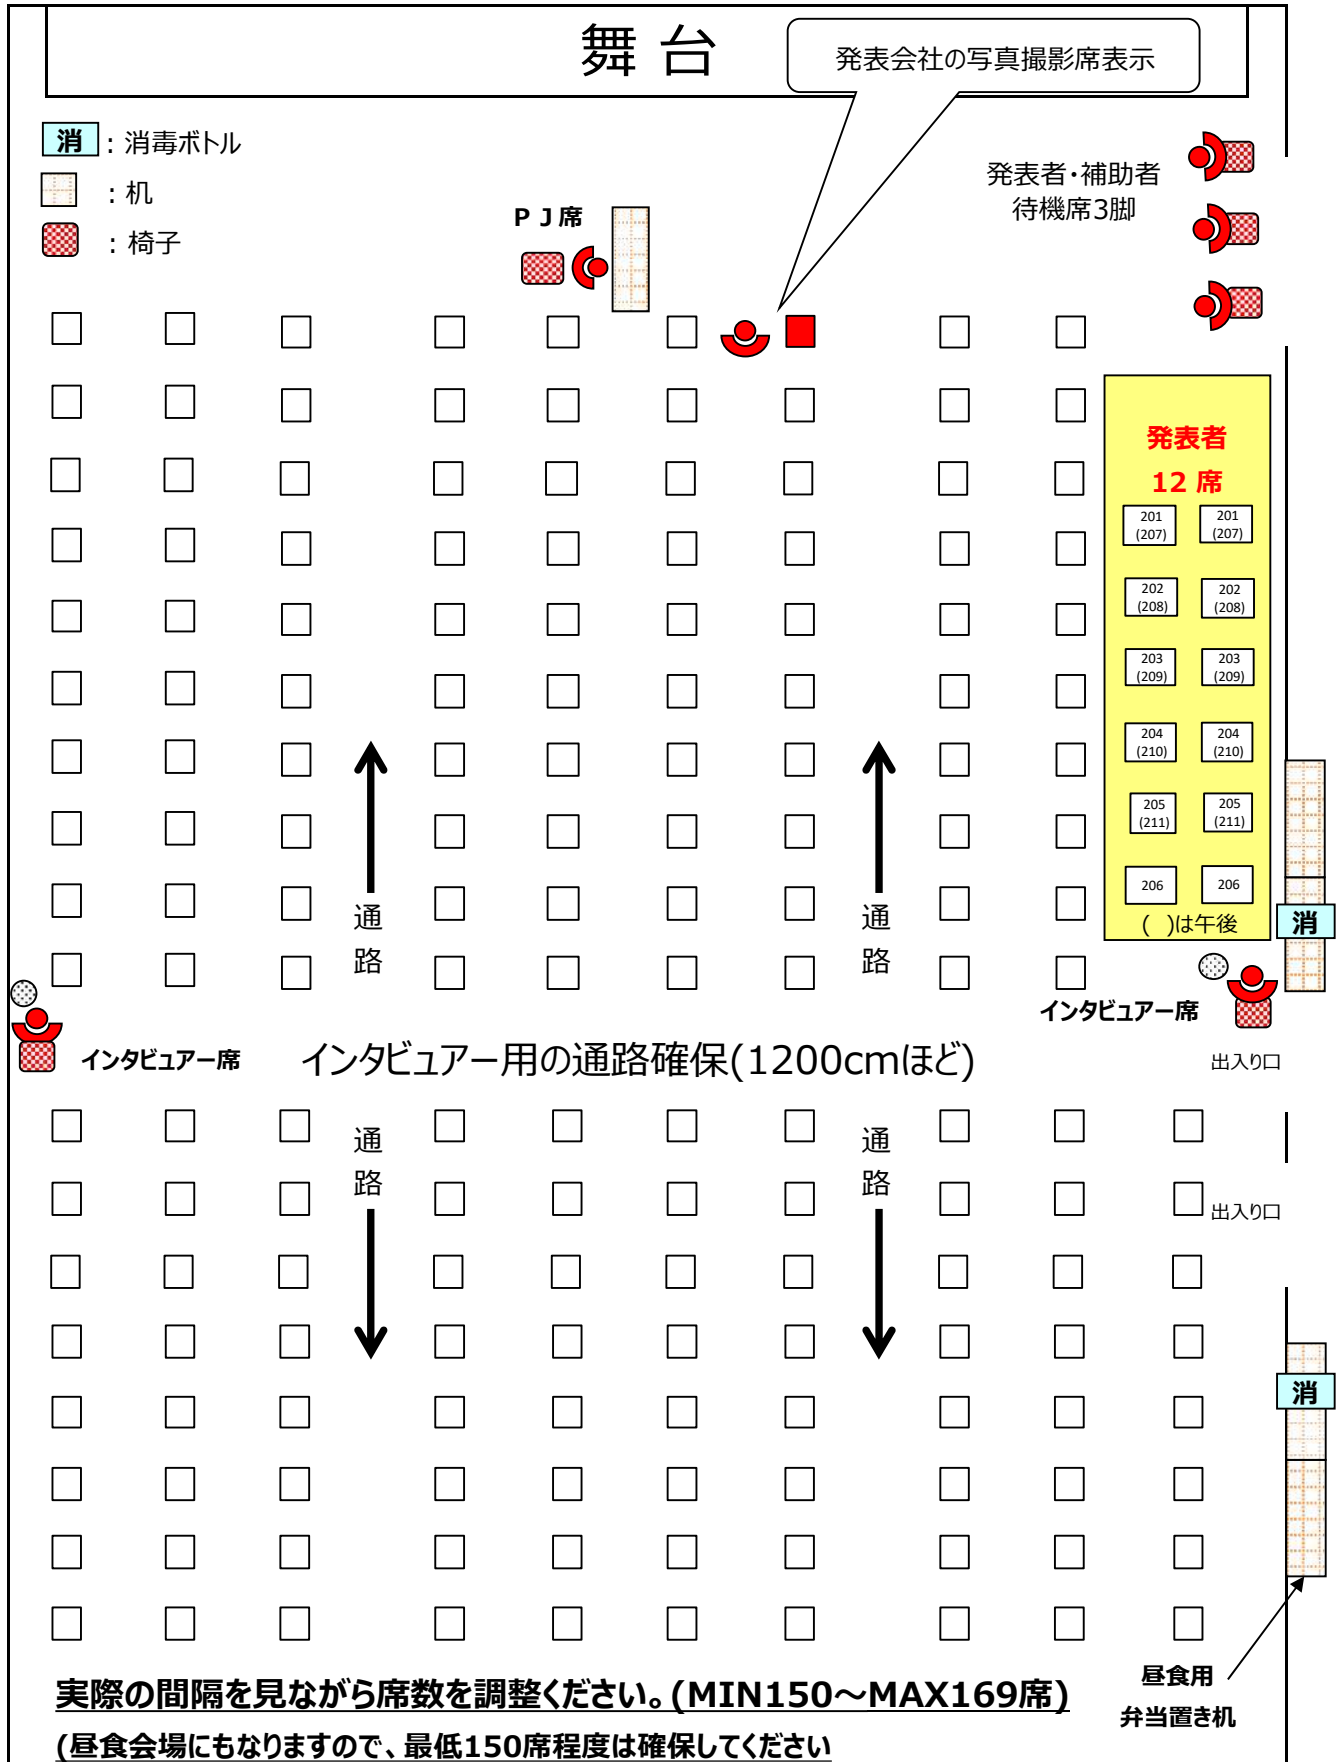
舞 台

発表会社の写真撮影席表示

消：消毒ボトル
：机
：椅子

ＰＪ席

発表者・補助者
待機席3脚

発表者
12 席

| 201 (207) | 201 (207) |
|---|---|
| 202 (208) | 202 (208) |
| 203 (209) | 203 (209) |
| 204 (210) | 204 (210) |
| 205 (211) | 205 (211) |
| 206 | 206 |

(　)は午後

消

通
路

通
路

インタビュアー席

インタビュアー席

インタビュアー用の通路確保(1200cmほど)

出入り口

通
路

通
路

出入り口

消

昼食用
弁当置き机

実際の間隔を見ながら席数を調整ください。(MIN150～MAX169席)
(昼食会場にもなりますので、最低150席程度は確保してください